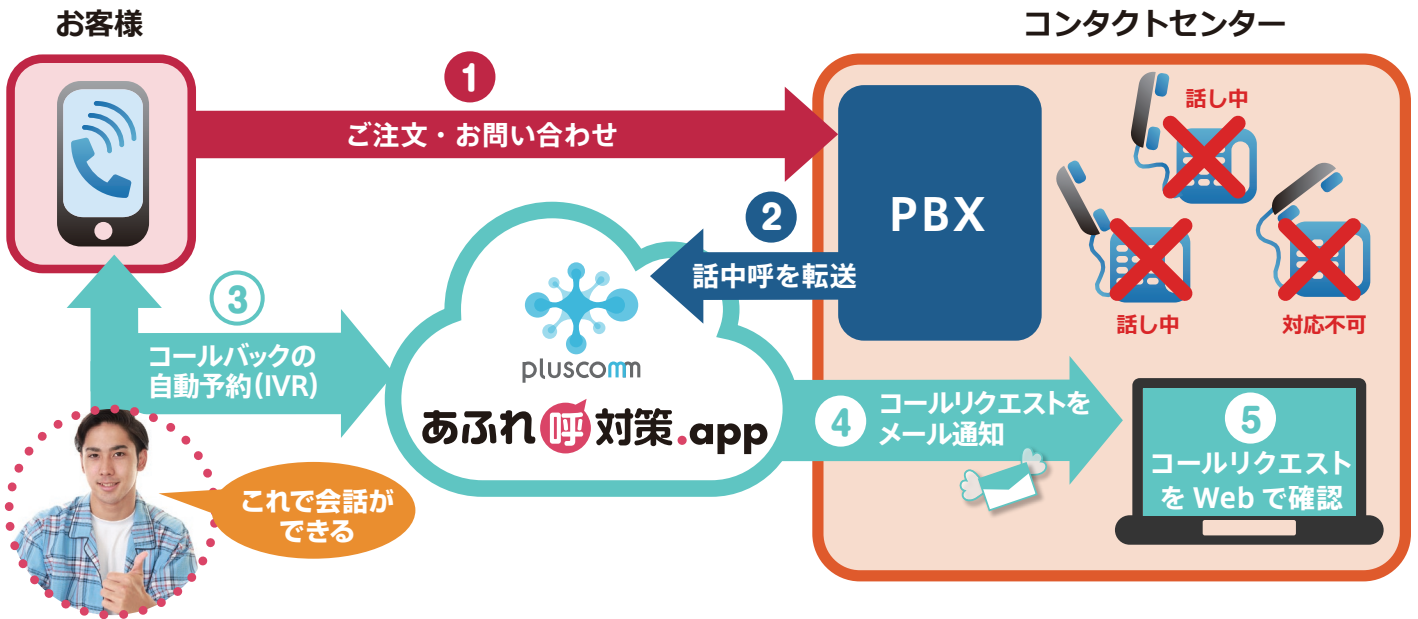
お客様

コンタクトセンター

1
ご注文・お問い合わせ

PBX

話し中

話し中

対応不可

2
話中呼を転送

3
コールバックの自動予約(IVR)

pluscomm
あふれ呼対策.app

4
コールリクエストをメール通知

5
コールリクエストを Web で確認

これで会話ができる